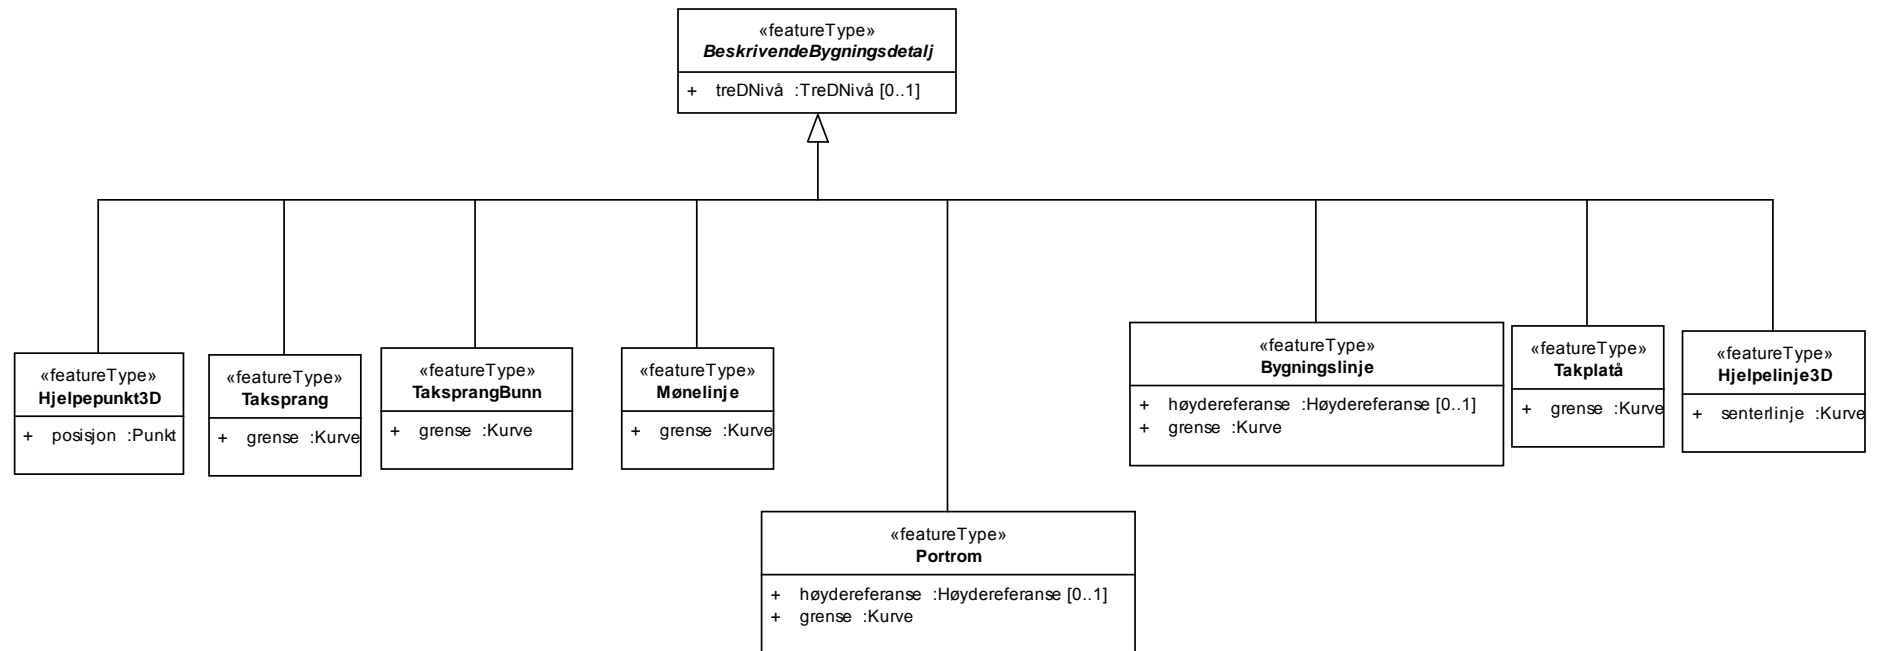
«featureType»
BeskrivendeBygningsdetalj

+ treDNivå :TreDNivå [0..1]

«featureType»
Hjelpepunkt3D

+ posisjon :Punkt

«featureType»
Taksprang

+ grense :Kurve

«featureType»
TaksprangBunn

+ grense :Kurve

«featureType»
Mønelinje

+ grense :Kurve

«featureType»
Portrom

+ høydereferanse :Høydereferanse [0..1]
+ grense :Kurve

«featureType»
Bygningslinje

+ høydereferanse :Høydereferanse [0..1]
+ grense :Kurve

«featureType»
Takplatå

+ grense :Kurve

«featureType»
Hjelpelinje3D

+ senterlinje :Kurve